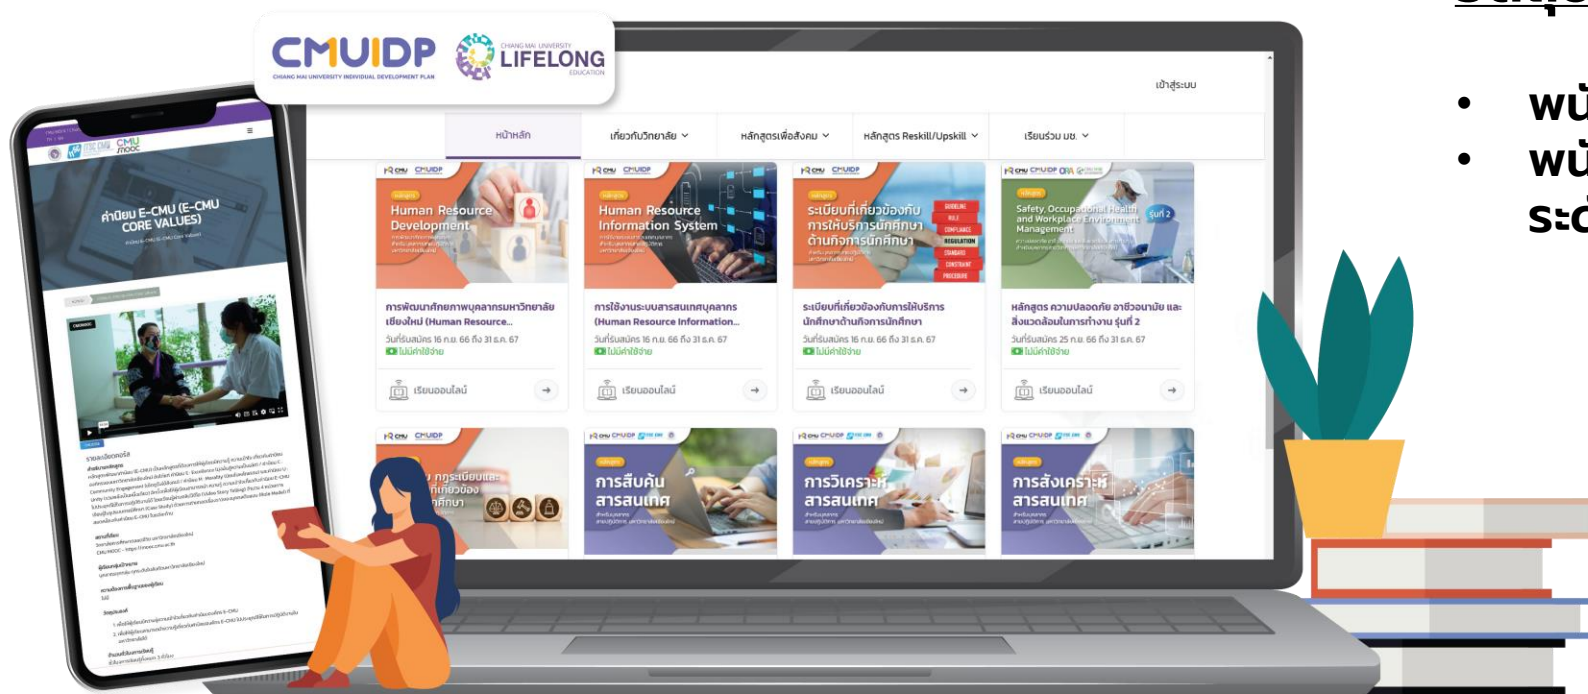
CMUIDP
CHIANG MAI UNIVERSITY INDIVIDUAL DEVELOPMENT PLAN
CHIANG MAI UNIVERSITY LIFELONG EDUCATION

เข้าสู่ระบบ

หน้าหลัก | เกี่ยวกับวิทยาลัย | หลักสูตรเพื่อสังคม | หลักสูตร Reskill/Upskill | เรียนร่วม มช.

Human Resource Development
การพัฒนาศักยภาพบุคลากรมหาวิทยาลัยเชียงใหม่ (Human Resource...
วันที่รับสมัคร 16 ก.ย. 66 ถึง 31 ธ.ค. 67
ไม่มีค่าใช้จ่าย
เรียนออนไลน์

Human Resource Information System
การใช้งานระบบสารสนเทศบุคลากร (Human Resource Information...
วันที่รับสมัคร 16 ก.ย. 66 ถึง 31 ธ.ค. 67
ไม่มีค่าใช้จ่าย
เรียนออนไลน์

ระเบียบที่เกี่ยวข้องกับการให้บริการนักศึกษาด้านกิจการนักศึกษา
GUIDELINE RULE COMPLIANCE REGULATION STANDARD CONSTRAINT PROCEDURE
ระเบียบที่เกี่ยวข้องกับการให้บริการนักศึกษาด้านกิจการนักศึกษา
วันที่รับสมัคร 16 ก.ย. 66 ถึง 31 ธ.ค. 67
ไม่มีค่าใช้จ่าย
เรียนออนไลน์

Safety, Occupational Health and Workplace Environment Management
รุ่นที่ 2
หลักสูตร ความปลอดภัย อาชีวอนามัย และสิ่งแวดล้อมในการทำงาน รุ่นที่ 2
วันที่รับสมัคร 25 ก.ย. 66 ถึง 31 ธ.ค. 67
ไม่มีค่าใช้จ่าย
เรียนออนไลน์

กฎระเบียบและที่เกี่ยวข้อง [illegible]

การสืบค้นสารสนเทศ

การวิเคราะห์สารสนเทศ

การสังเคราะห์สารสนเทศ

ค่านิยม E-CMU (E-CMU CORE VALUES)

พนั
พนั
ระด